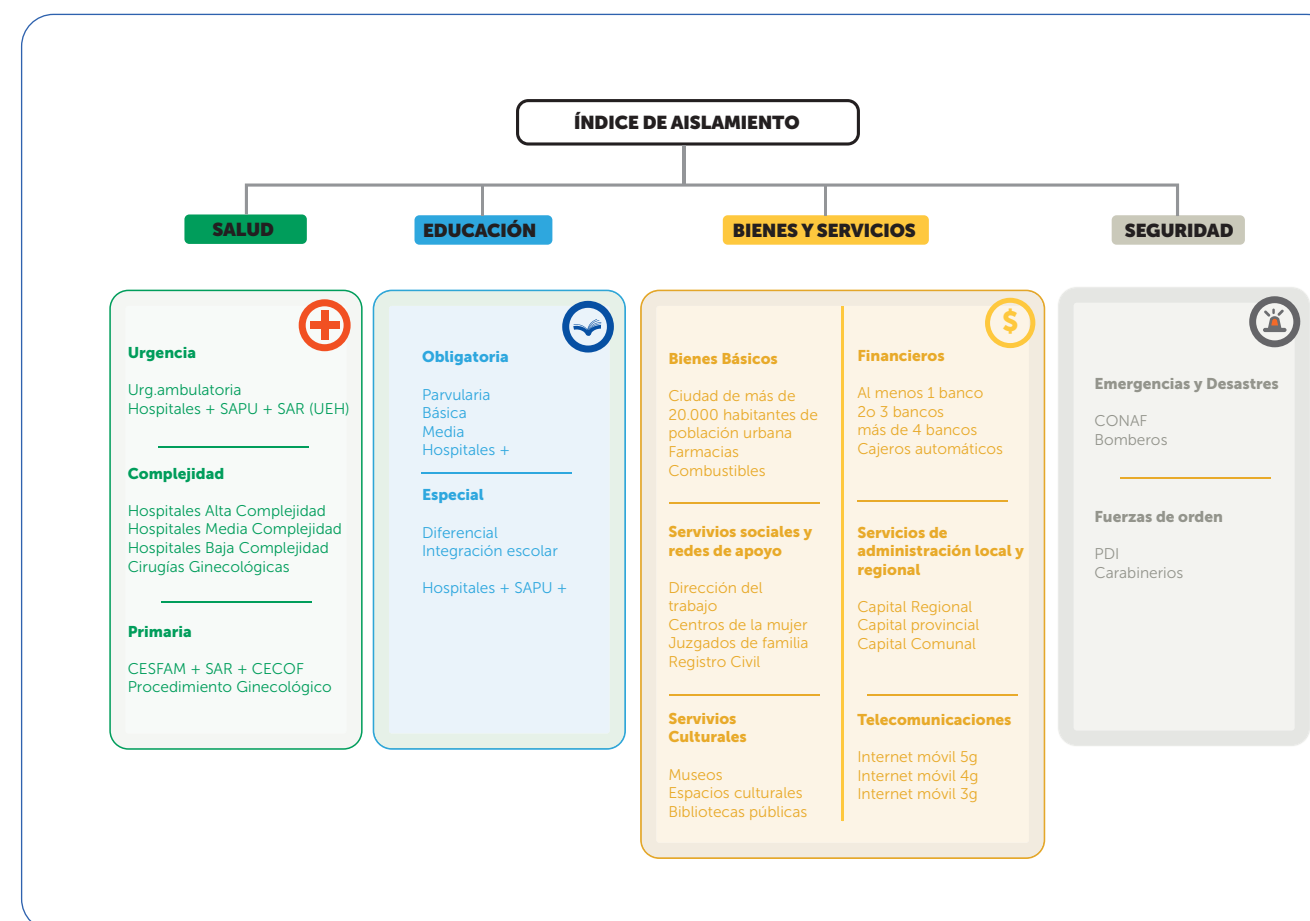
ÍNDICE DE AISLAMIENTO

SALUD

EDUCACIÓN

BIENES Y SERVICIOS

SEGURIDAD

Urgencia

Urg.ambulatoria
Hospitales + SAPU + SAR (UEH)

Complejidad

Hospitales Alta Complejidad
Hospitales Media Complejidad
Hospitales Baja Complejidad
Cirugías Ginecológicas

Primaria

CESFAM + SAR + CECOF
Procedimiento Ginecológico

Obligatoria

Parvularia
Básica
Media
Hospitales +

Especial

Diferencial
Integración escolar

Hospitales + SAPU +

Bienes Básicos

Ciudad de más de 20.000 habitantes de población urbana
Farmacias
Combustibles

Servivios sociales y redes de apoyo

Dirección del trabajo
Centros de la mujer
Juzgados de familia
Registro Civil

Servivios Culturales

Museos
Espacios culturales
Bibliotecas públicas

Financieros

Al menos 1 banco
2o 3 bancos
más de 4 bancos
Cajeros automáticos

Servicios de administración local y regional

Capital Regional
Capital provincial
Capital Comunal

Telecomunicaciones

Internet móvil 5g
Internet móvil 4g
Internet móvil 3g

Emergencias y Desastres

CONAF
Bomberos

Fuerzas de orden

PDI
Carabinerios